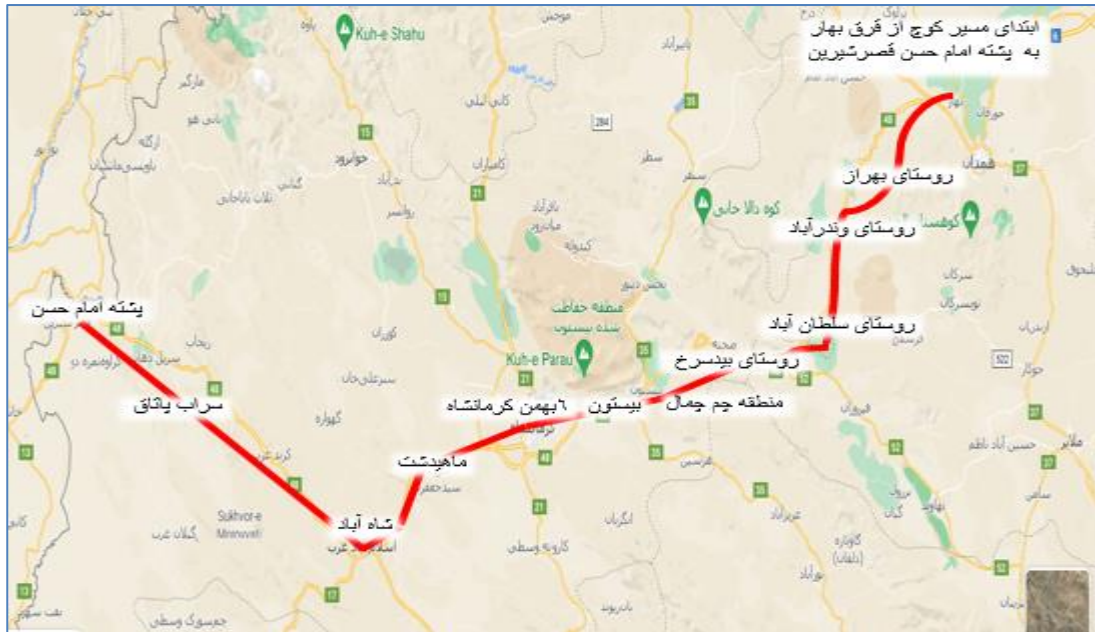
ابتدای مسیر کوچ از قرق بهار
به پشته امام حسن قصرشیرین

Kuh-e Shahu

روستای بهراز

روستای وندرآباد

روستای سلطان آباد

پشته امام حسن

منطقه حفاظت شده بیستون

Kuh-e Parau

روستای بیدسرخ

سراب یاداق

۶بهمن کرمانشاه

بیستون

منطقه چم چمال

ماهیدشت

شاه آباد

Sukhvor-e Minnovei

کوه دالاخانی

کوهسنگ

همدان

بهار

جوانرود

روانسر

پاوه

کرمانشاه

هرسین

کنگاور

صحنه

سنقر

کامیاران

گیلان غرب

اسلام آباد غرب

کرند غرب

سرپل ذهاب

گهواره

ملایر

نهاوند

اسدآباد

حسن آباد ناظم

284

522

48

21

15

37

52

5

17

35

65